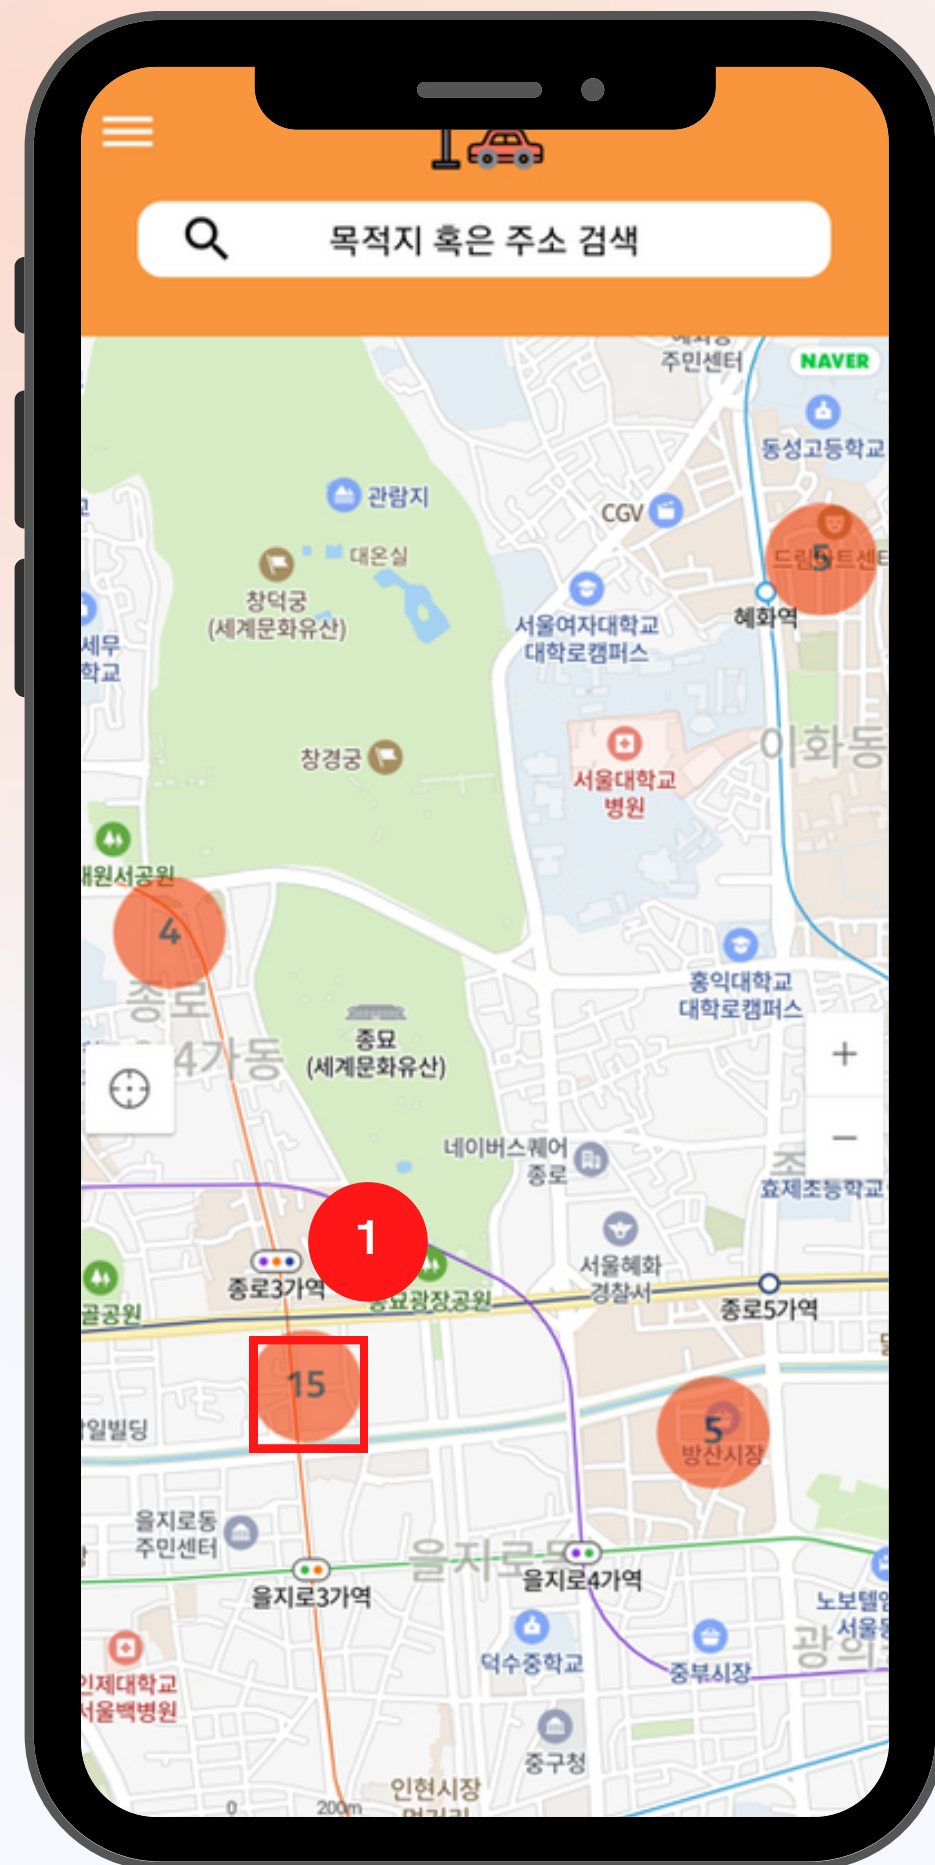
목적지 혹은 주소 검색

주민센터
NAVER
동성고등학교
관람지
CGV
대온실
창덕궁
(세계문화유산)
드림아트센터
5
혜화역
세무
학교
서울여자대학교
대학로캠퍼스
창경궁
서울대학교
병원
이화동
원서공원
4
종로
4가동
홍익대학교
대학로캠퍼스
종묘
(세계문화유산)
+
−
네이버스퀘어
종로
효제초등학교
1
서울혜화
경찰서
종로3가역
종묘광장공원
종로5가역
골공원
15
5
방산시장
일빌딩
을지로동
주민센터
을지로
을지로4가역
을지로3가역
노보텔
서울
광희
덕수중학교
중부시장
인제대학교
서울백병원
중구청
인현시장
0
200m